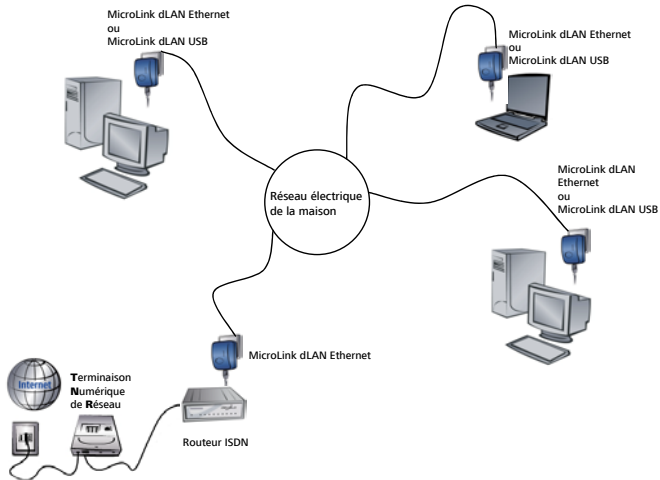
MicroLink dLAN Ethernet
ou
MicroLink dLAN USB

MicroLink dLAN Ethernet
ou
MicroLink dLAN USB

MicroLink dLAN
Ethernet
ou
MicroLink dLAN USB

Réseau électrique
de la maison

MicroLink dLAN Ethernet

Internet

Terminaison
Numérique
de Réseau

Routeur ISDN